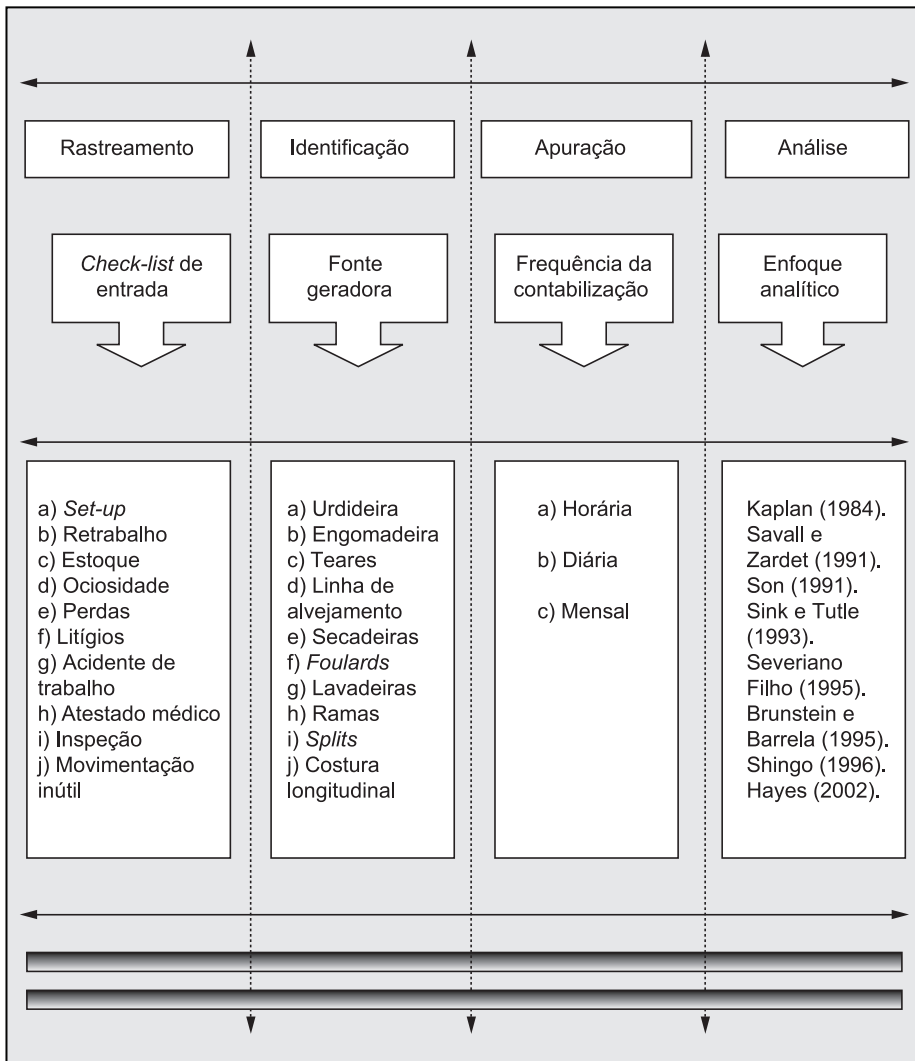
Rastreamento

Check-list de entrada

a) Set-up
b) Retrabalho
c) Estoque
d) Ociosidade
e) Perdas
f) Litígios
g) Acidente de trabalho
h) Atestado médico
i) Inspeção
j) Movimentação inútil

Identificação

Fonte geradora

a) Urdideira
b) Engomadeira
c) Teares
d) Linha de alvejamento
e) Secadeiras
f) Foulards
g) Lavadeiras
h) Ramas
i) Splits
j) Costura longitudinal

Apuração

Frequência da contabilização

a) Horária

b) Diária

c) Mensal

Análise

Enfoque analítico

Kaplan (1984).
Savall e Zardet (1991).
Son (1991).
Sink e Tutle (1993).
Severiano Filho (1995).
Brunstein e Barrela (1995).
Shingo (1996).
Hayes (2002).